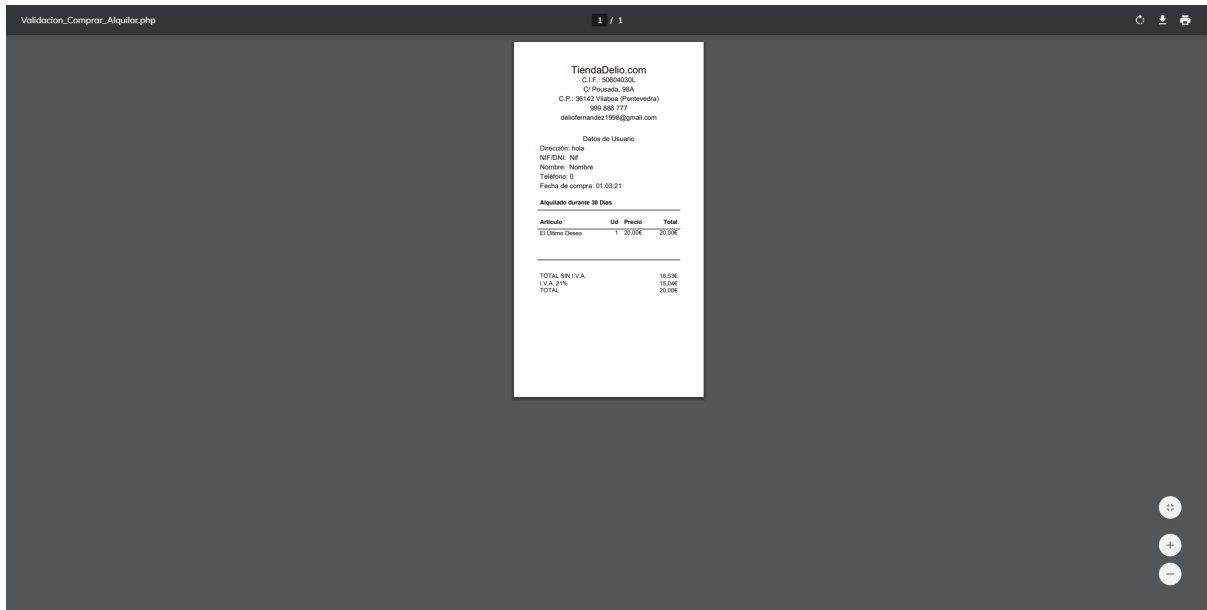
Validacion_Comprar_Alquilar.php

1 / 1

TiendaDelio.com
C.I.F.: 50604030L
C/ Pousada, 98A
C.P.: 36142 Vilaboa (Pontevedra)
999 888 777
deliofernandez1998@gmail.com

Datos de Usuario
Dirección: hola
NIF/DNI: Nif
Nombre: Nombre
Teléfono: 0
Fecha de compra: 01:03:21

Alquilado durante 30 Dias

| Articulo | Ud | Precio | Total |
|---|---|---|---|
| El Ultimo Deseo | 1 | 20,00€ | 20,00€ |

TOTAL SIN I.V.A. 16,53€
I.V.A. 21% 15,04€
TOTAL 20,00€